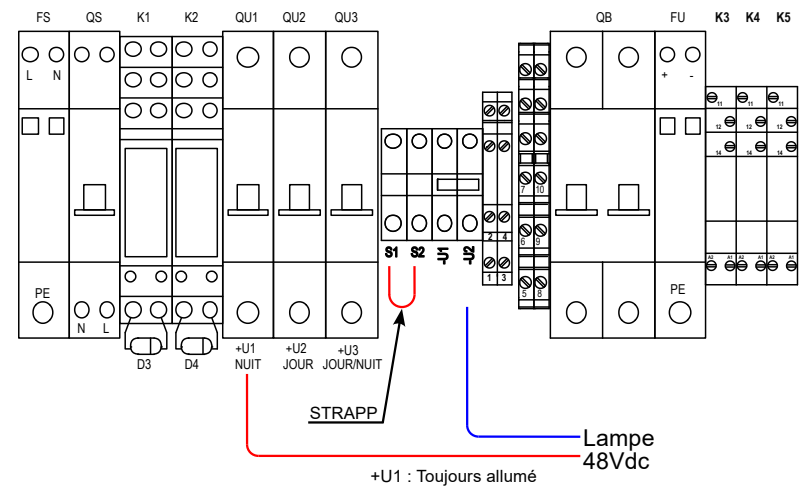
FS QS K1 K2 QU1 QU2 QU3 QB FU K3 K4 K5

L N

+ -

11 11 11
12 14 12 14 12 14

7 10
2 4
6 9
1 3
5 8

S1 S2 U1 U2

A2 A1 A2 A1 A2 A1

PE
N L
PE

D3 D4

+U1 NUIT
+U2 JOUR
+U3 JOUR/NUIT

STRAPP

Lampe
48Vdc

+U1 : Toujours allumé